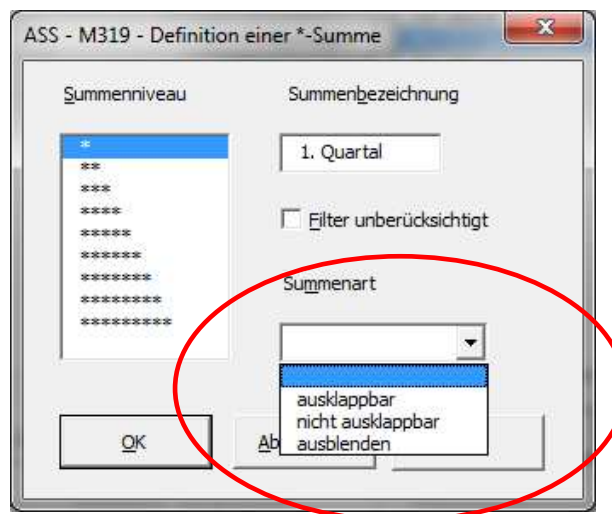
ASS - M319 - Definition einer *-Summe

Summenniveau

*
**
***
****
*****
******
*******
********
*********

Summenbezeichnung

1. Quartal

Filter unberücksichtigt

Summenart

ausklappbar
nicht ausklappbar
ausblenden

OK

Ab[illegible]